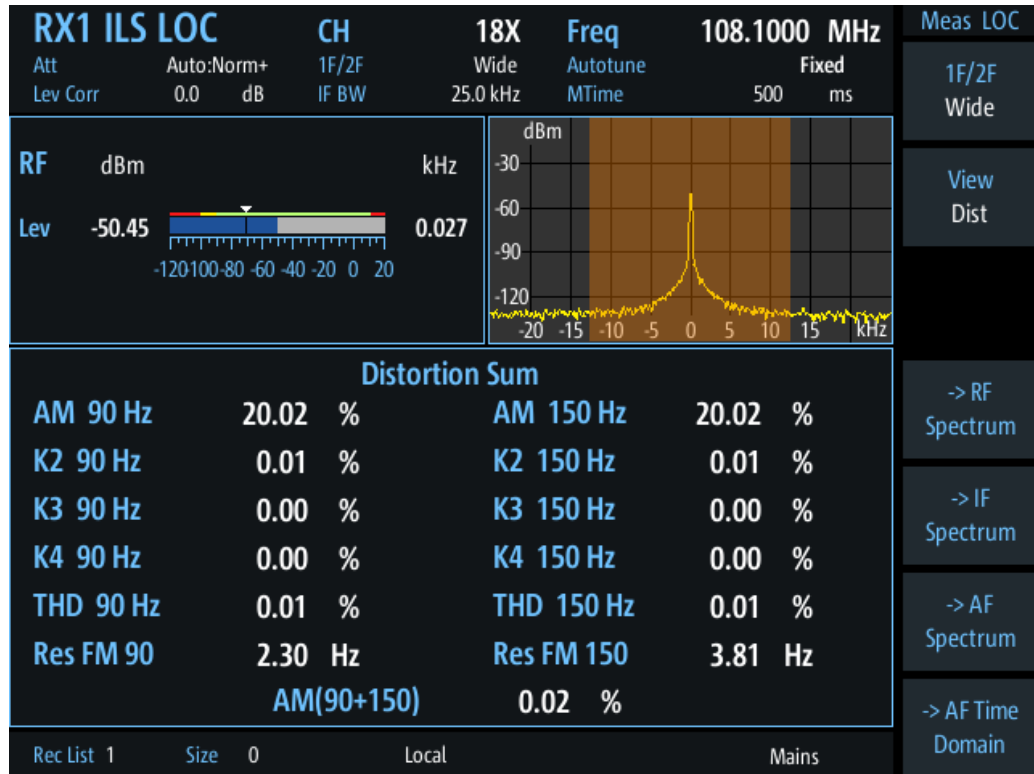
RX1 ILS LOC CH 18X Freq 108.1000 MHz
Att Auto:Norm+ 1F/2F Wide Autotune Fixed
Lev Corr 0.0 dB IF BW 25.0 kHz MTime 500 ms

Meas LOC
1F/2F Wide
View Dist

RF dBm kHz
Lev -50.45 0.027
-120 100 -80 -60 -40 -20 0 20

dBm
-30
-60
-90
-120
-20 -15 -10 -5 0 5 10 15 kHz

Distortion Sum

| | | | | | |
|---|---|---|---|---|---|
| AM 90 Hz | 20.02 | % | AM 150 Hz | 20.02 | % |
| K2 90 Hz | 0.01 | % | K2 150 Hz | 0.01 | % |
| K3 90 Hz | 0.00 | % | K3 150 Hz | 0.00 | % |
| K4 90 Hz | 0.00 | % | K4 150 Hz | 0.00 | % |
| THD 90 Hz | 0.01 | % | THD 150 Hz | 0.01 | % |
| Res FM 90 | 2.30 | Hz | Res FM 150 | 3.81 | Hz |

AM(90+150) 0.02 %

-> RF Spectrum
-> IF Spectrum
-> AF Spectrum
-> AF Time Domain

Rec List 1 Size 0 Local Mains